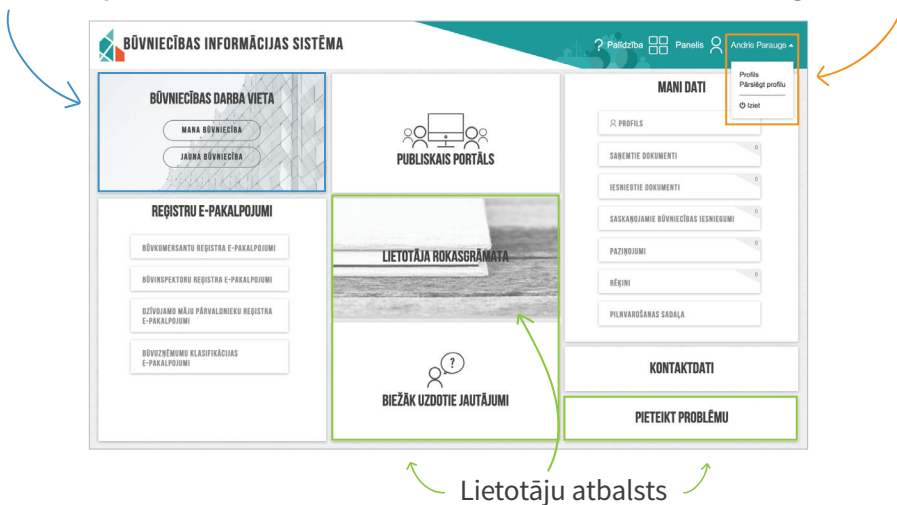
BŪVNIECĪBAS INFORMĀCIJAS SISTĒMA

Palīdzība Panelis Andris Paraugs

Profils
Pārslēgt profilu
Iziet

BŪVNIECĪBAS DARBA VIETA
MANA BŪVNIECĪBA
JAUNA BŪVNIECĪBA

PUBLISKAIS PORTĀLS

MANI DATI
PROFILS
SAŅEMTIE DOKUMENTI
0
IESNIEGTIE DOKUMENTI
0
SASKAŅOJAMIE BŪVNIECĪBAS IESNIEGUMI
0
PAZIŅOJUMI
0
RĒĶINI
0
PILNVAROŠANAS SADAĻA

REĢISTRU E-PAKALPOJUMI
BŪVKOMERSANTU REĢISTRA E-PAKALPOJUMI
BŪVINSPEKTORU REĢISTRA E-PAKALPOJUMI
DZĪVOJAMO MĀJU PĀRVALDNIEKU REĢISTRA E-PAKALPOJUMI
BŪVIZSTRĀDĀJUMU KLASIFIKĀCIJAS E-PAKALPOJUMI

LIETOTĀJA ROKASGRĀMATA

BIEŽĀK UZDOTIE JAUTĀJUMI

KONTAKTDATI

PIETEIKT PROBLĒMU

Lietotāju atbalsts